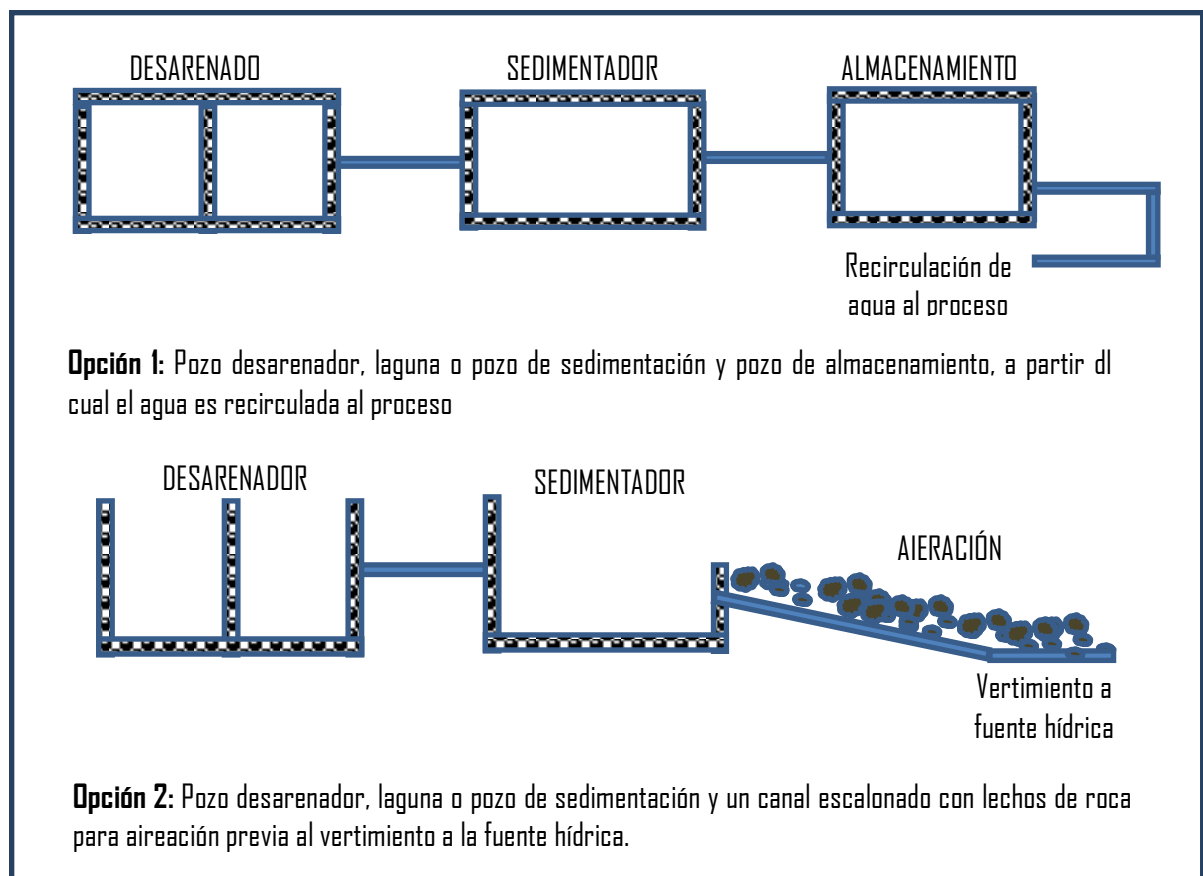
DESARENADO

SEDIMENTADOR

ALMACENAMIENTO

Recirculación de agua al proceso

**Opción 1:** Pozo desarenador, laguna o pozo de sedimentación y pozo de almacenamiento, a partir dl cual el agua es recirculada al proceso

DESARENADOR

SEDIMENTADOR

AIERACIÓN

Vertimiento a fuente hídrica

**Opción 2:** Pozo desarenador, laguna o pozo de sedimentación y un canal escalonado con lechos de roca para aireación previa al vertimiento a la fuente hídrica.